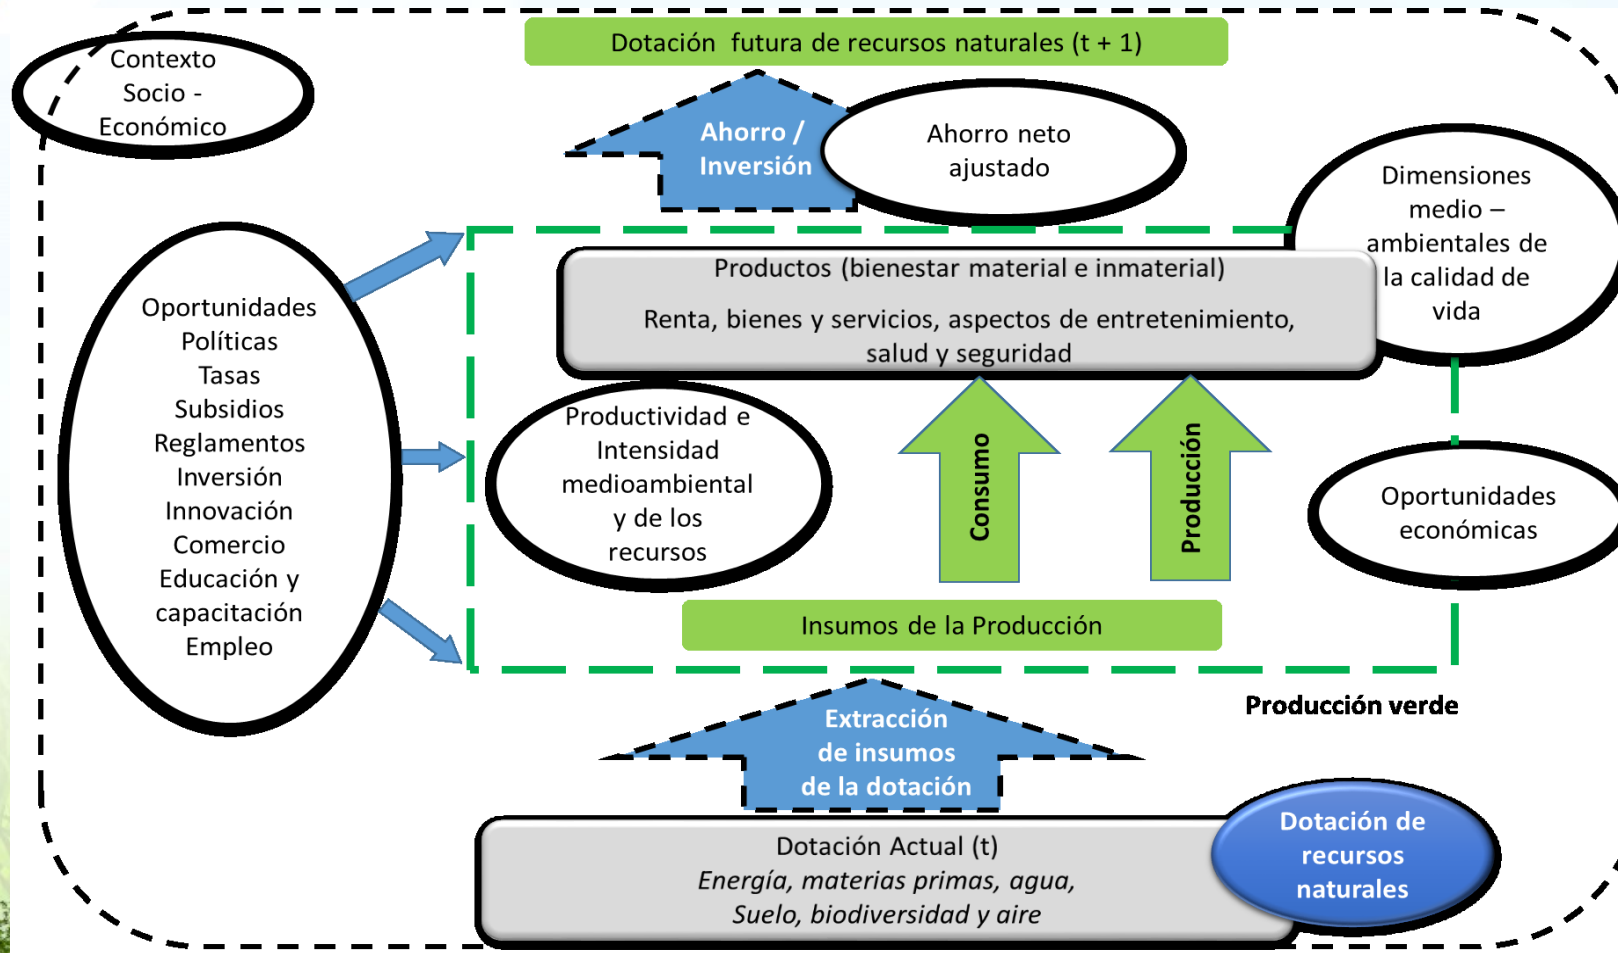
Contexto Socio - Económico

Dotación futura de recursos naturales (t + 1)

Ahorro / Inversión

Ahorro neto ajustado

Dimensiones medio – ambientales de la calidad de vida

Oportunidades
Políticas
Tasas
Subsidios
Reglamentos
Inversión
Innovación
Comercio
Educación y capacitación
Empleo

Productos (bienestar material e inmaterial)

Renta, bienes y servicios, aspectos de entretenimiento, salud y seguridad

Productividad e Intensidad medioambiental y de los recursos

Consumo

Producción

Oportunidades económicas

Insumos de la Producción

Producción verde

Extracción de insumos de la dotación

Dotación Actual (t)
*Energía, materias primas, agua, Suelo, biodiversidad y aire*

Dotación de recursos naturales